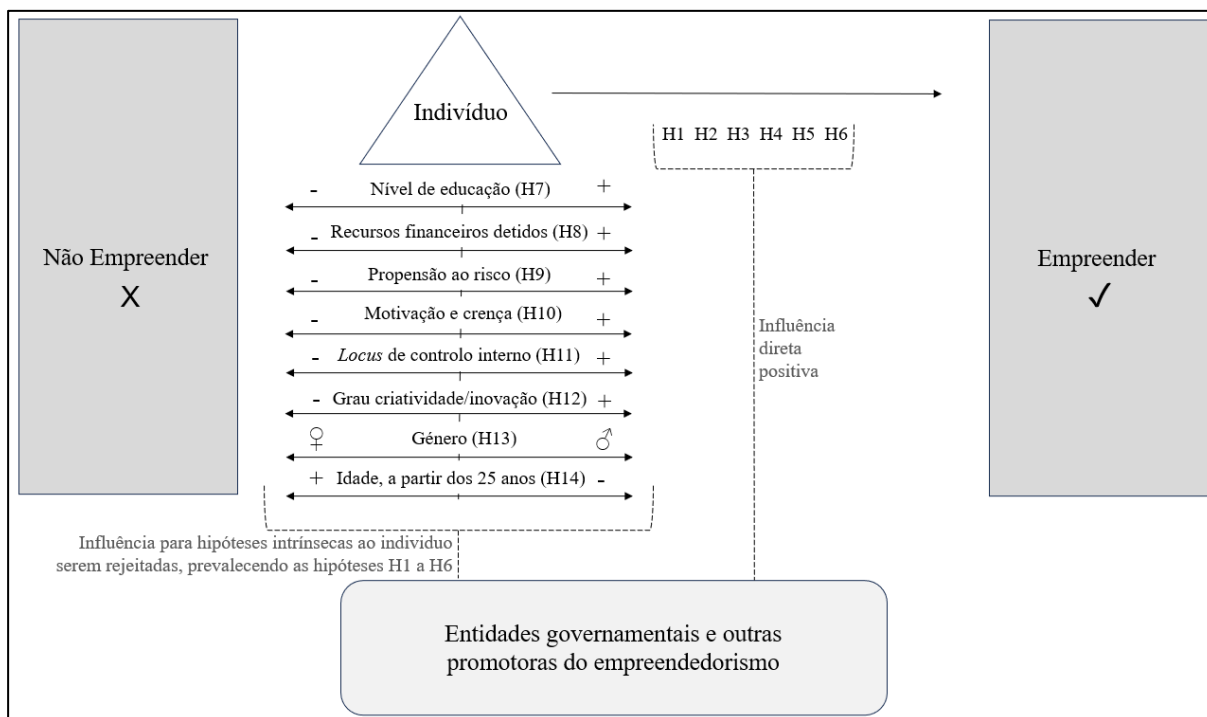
Não Empreender
X

Indivíduo

- Nível de educação (H7) +
- Recursos financeiros detidos (H8) +
- Propensão ao risco (H9) +
- Motivação e crença (H10) +
- *Locus* de controlo interno (H11) +
- Grau criatividade/inovação (H12) +
♀ Género (H13) ♂
+ Idade, a partir dos 25 anos (H14) -

Influência para hipóteses intrínsecas ao individuo serem rejeitadas, prevalecendo as hipóteses H1 a H6

H1 H2 H3 H4 H5 H6

Influência direta positiva

Empreender
✓

Entidades governamentais e outras promotoras do empreendedorismo